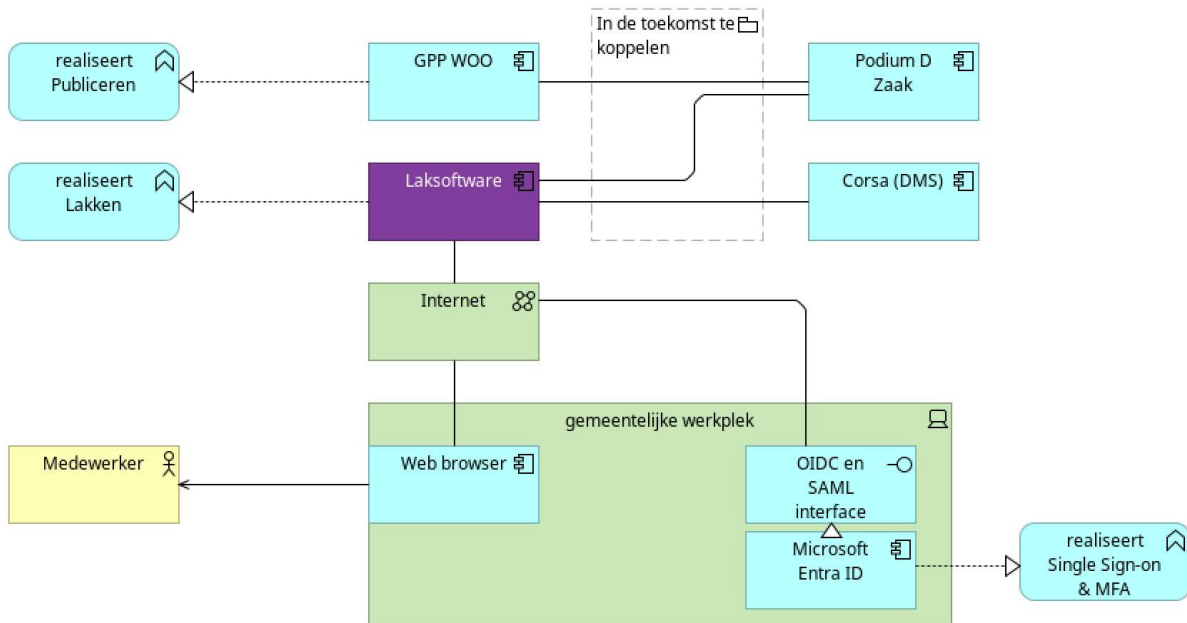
In de toekomst te koppelen

realiseert Publiceren

GPP WOO

Podium D Zaak

realiseert Lakken

Laksoftware

Corsa (DMS)

Internet

gemeentelijke werkplek

Medewerker

Web browser

OIDC en SAML interface

Microsoft Entra ID

realiseert Single Sign-on & MFA